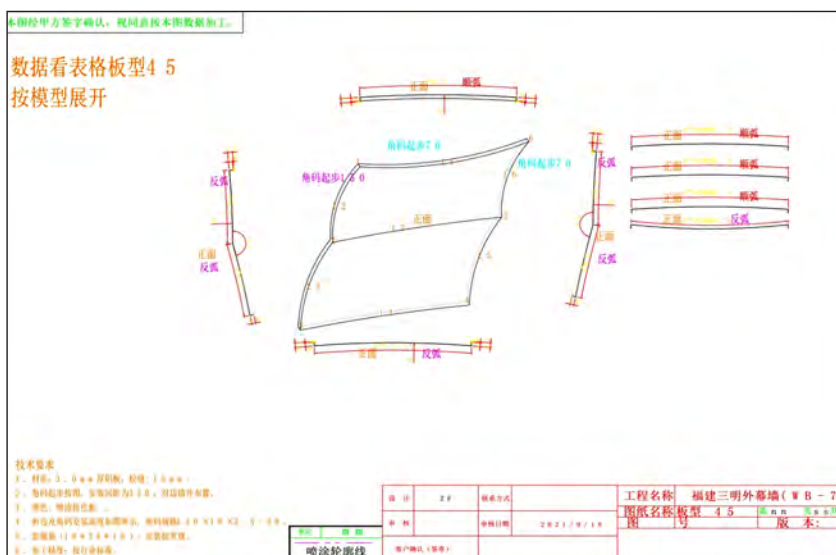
本图经甲方签字确认，视同直接按本图数据加工。

数据看表格板型4 5
按模型展开

正面 断弧
角码起步7 0
角码起步7 0
角码起步1 3 0
反弧
正面
正面
反弧
正面 断弧
正面 断弧
正面 断弧
正面 反弧
反弧
正面 反弧

技术要求
1、材料：3．0mm 铝单板，板缝：1 0mm；
2、角码起步按图，安装间距为3 1 0，过弧错开布置。
3、弯边，弯边按图示。
4、折边先角码安装面角码图示，角码规格L 3 0 X 1 0 X 2 ．5 0。
5、面板颜色（1 0 4 7 4 0 1 3）：表面处理。
6、施工精度：按行业标准。

设 计 | 2 F | 联系方式
审 核 | | 审核日期 | 2 0 2 1 / 9 / 1 5
客户确认（签字）
喷涂轮廓线
工程名称 福建三明外幕墙（W B － 7
图纸名称 板型 4 5
图 号 版 本：